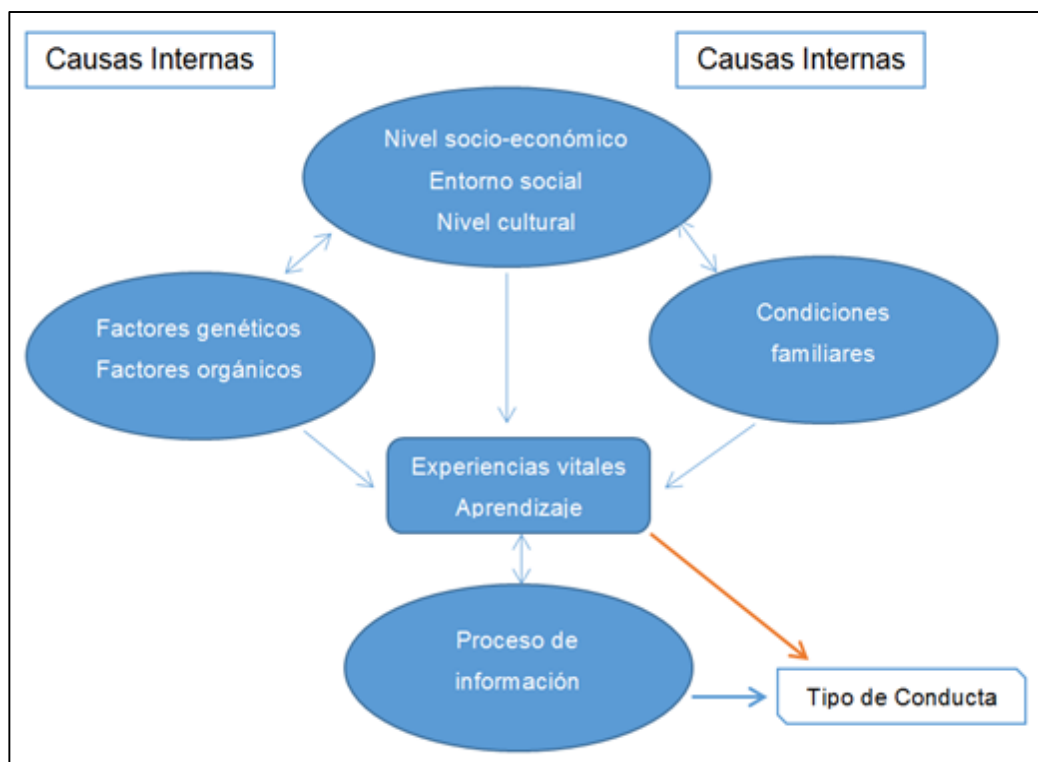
Causas Internas

Causas Internas

Nivel socio-económico
Entorno social
Nivel cultural

Factores genéticos
Factores orgánicos

Condiciones familiares

Experiencias vitales
Aprendizaje

Proceso de información

Tipo de Conducta